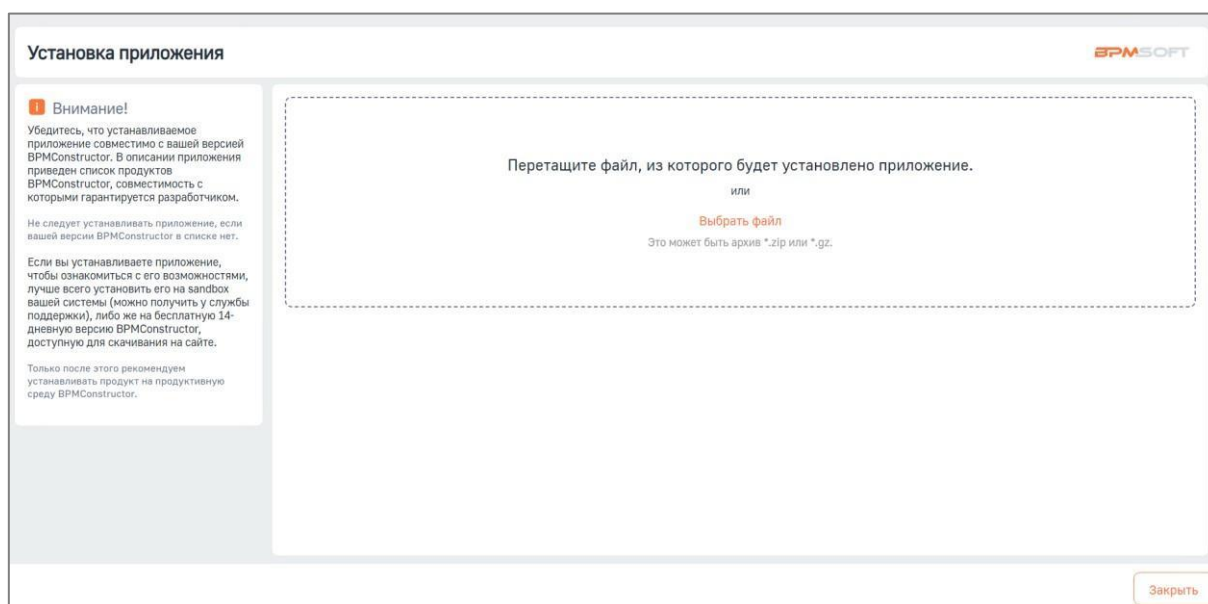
Установка приложения

BPMSOFT

Внимание!

Убедитесь, что устанавливаемое приложение совместимо с вашей версией BPMConstructor. В описании приложения приведен список продуктов BPMConstructor, совместимость с которыми гарантируется разработчиком.

Не следует устанавливать приложение, если вашей версии BPMConstructor в списке нет.

Если вы устанавливаете приложение, чтобы ознакомиться с его возможностями, лучше всего установить его на sandbox вашей системы (можно получить у службы поддержки), либо же на бесплатную 14-дневную версию BPMConstructor, доступную для скачивания на сайте.

Только после этого рекомендуем устанавливать продукт на продуктивную среду BPMConstructor.

Перетащите файл, из которого будет установлено приложение.

или

Выбрать файл

Это может быть архив *.zip или *.gz.

Закрыть